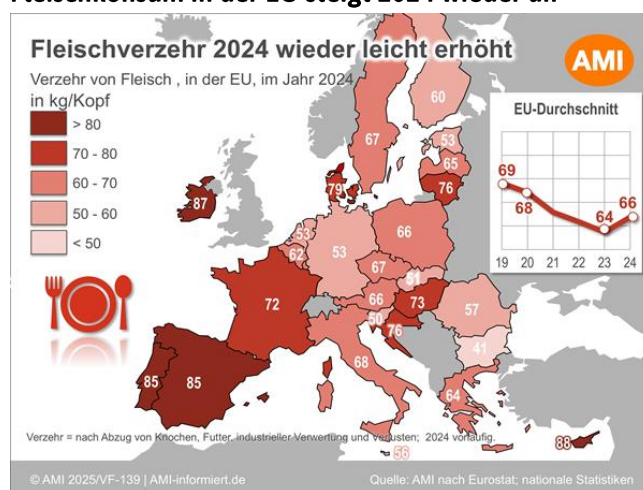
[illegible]

Fleischverzehr 2024 wieder leicht erhöht

AMI

Verzehr von Fleisch , in der EU, im Jahr 2024
in kg/Kopf

> 80
70 - 80
60 - 70
50 - 60
< 50

60
67
53
65
76
79
87
53
62
53
66
67
51
72
66
73
57
50
76
41
68
85
85
64
56
88

EU-Durchschnitt
69
68
64
66
19
20
21
22
23
24

Verzehr = nach Abzug von Knochen, Futter, industrieller Verwertung und Verlusten; 2024 vorläufig.

© AMI 2025/VF-139 | AMI-informiert.de
Quelle: AMI nach Eurostat; nationale Statistiken